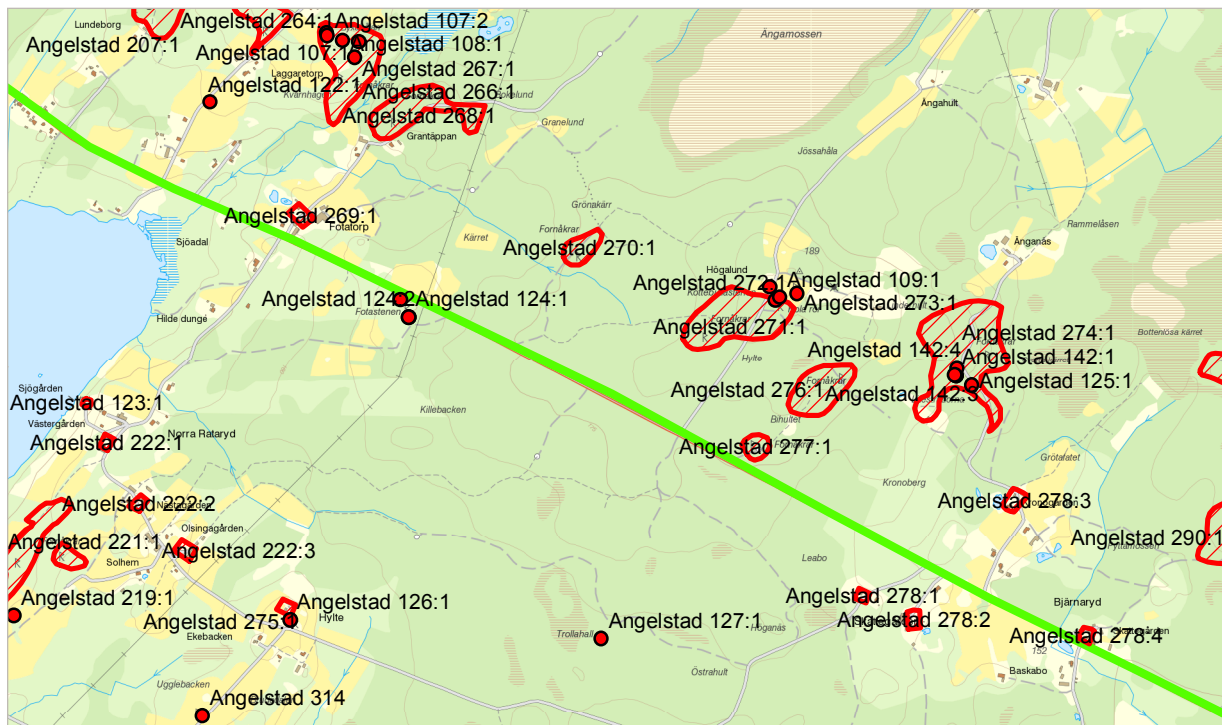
Lundeborg
Angelstad 264:1
Angelstad 107:2
Angelstad 207:1
Angelstad 107:1
Angelstad 108:1
Ängamossen
Laggaretorp
Angelstad 267:1
Angelstad 122:1
Angelstad 266:1
Ängahult
Angelstad 268:1
Granelund
Grantäppan
Jössahåla
Grönakärr
Rammelåsen
Angelstad 269:1
Fotatorp
Sjöadal
Fornåkrar
Kärret
Angelstad 270:1
189
Änganäs
Högalund
Angelstad 272:1
Angelstad 109:1
Angelstad 124:2
Angelstad 124:1
Angelstad 273:1
Fotastenen
Hilde dunge
Angelstad 271:1
Angelstad 274:1
Bottenlösa kärret
Hylte
Angelstad 142:4
Angelstad 142:1
Sjögården
Angelstad 276:1
Angelstad 125:1
Angelstad 123:1
Fornåkrar
Angelstad 142:3
Västergården
Killebacken
Bihultet
Norra Rataryd
Angelstad 222:1
Angelstad 277:1
Grötafatet
Kronoberg
Angelstad 222:2
Angelstad 278:3
Olsingagården
Angelstad 221:1
Angelstad 222:3
Angelstad 290:1
Solhem
Leabo
Angelstad 219:1
Angelstad 126:1
Angelstad 278:1
Bjärnaryd
Angelstad 275:1
Hylte
Angelstad 127:1
Angelstad 278:2
Ekebacken
Trollahall
Höganäs
Angelstad 278:4
Östrahult
152
Baskabo
Ugglebacken
Angelstad 314